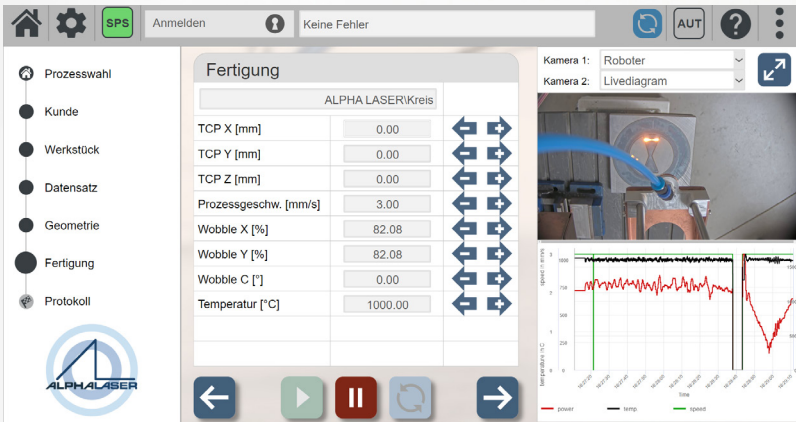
SPS

Anmelden

Keine Fehler

AUT

Prozesswahl

Kunde

Werkstück

Datensatz

Geometrie

Fertigung

Protokoll

ALPHALASER

Fertigung

ALPHA LASER\Kreis

| | |
|---|---|
| TCP X [mm] | 0.00 |
| TCP Y [mm] | 0.00 |
| TCP Z [mm] | 0.00 |
| Prozessgeschw. [mm/s] | 3.00 |
| Wobble X [%] | 82.08 |
| Wobble Y [%] | 82.08 |
| Wobble C [°] | 0.00 |
| Temperatur [°C] | 1000.00 |

Kamera 1: Roboter

Kamera 2: Livediagram

1000

750

500

250

0

power

temp

speed